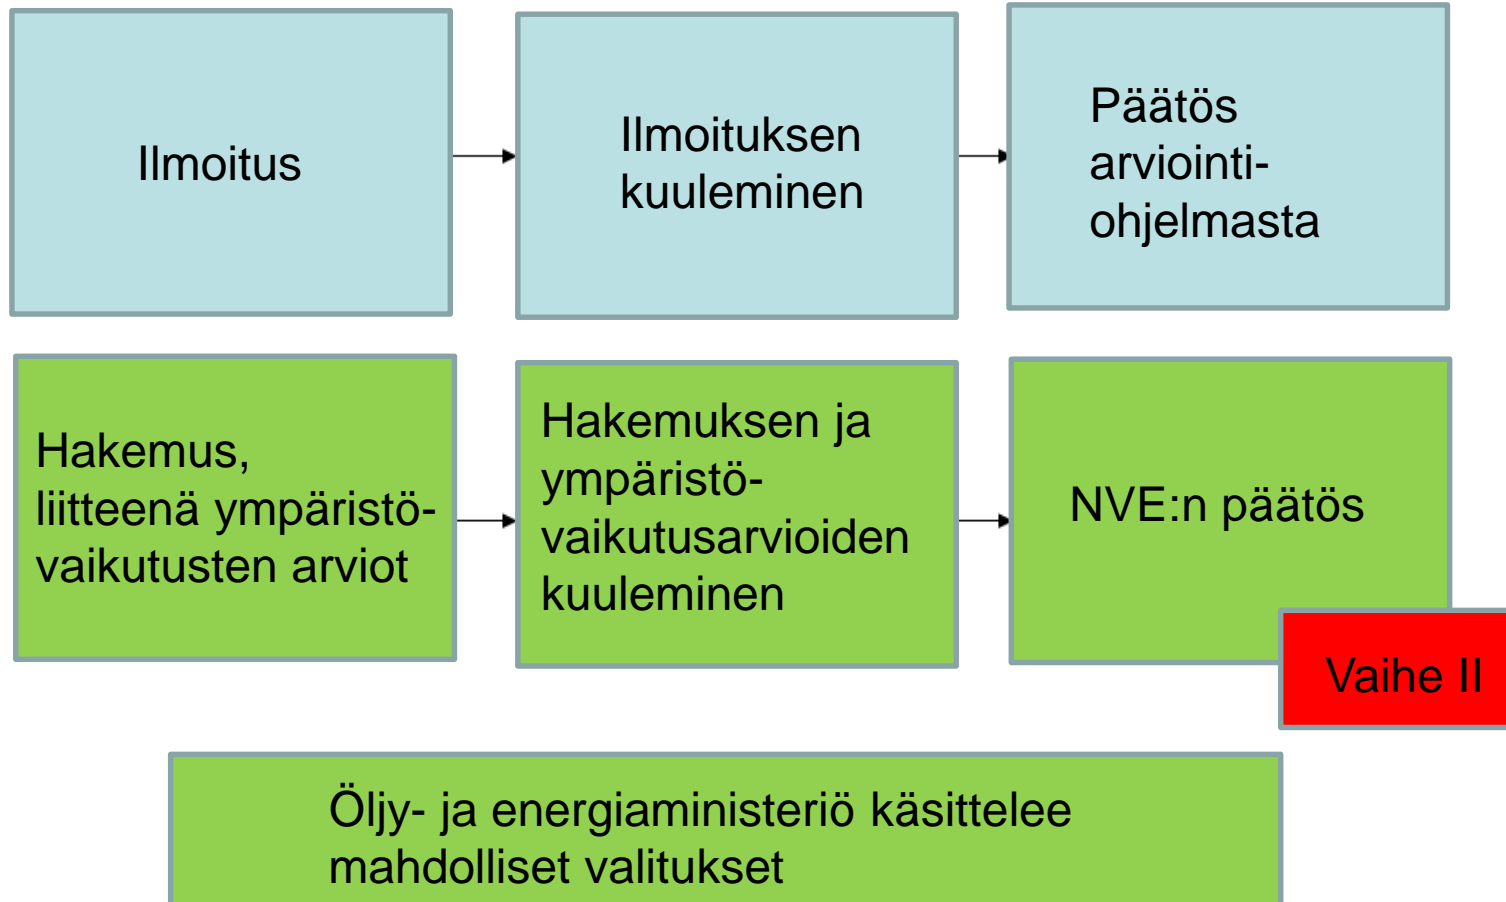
Ilmoitus

Ilmoituksen kuuleminen

Päätös arviointi-ohjelmasta

Hakemus, liitteenä ympäristö-vaikutusten arviot

Hakemuksen ja ympäristö-vaikutusarvioiden kuuleminen

NVE:n päätös

Vaihe II

Öljy- ja energiaministeriö käsittelee mahdolliset valitukset